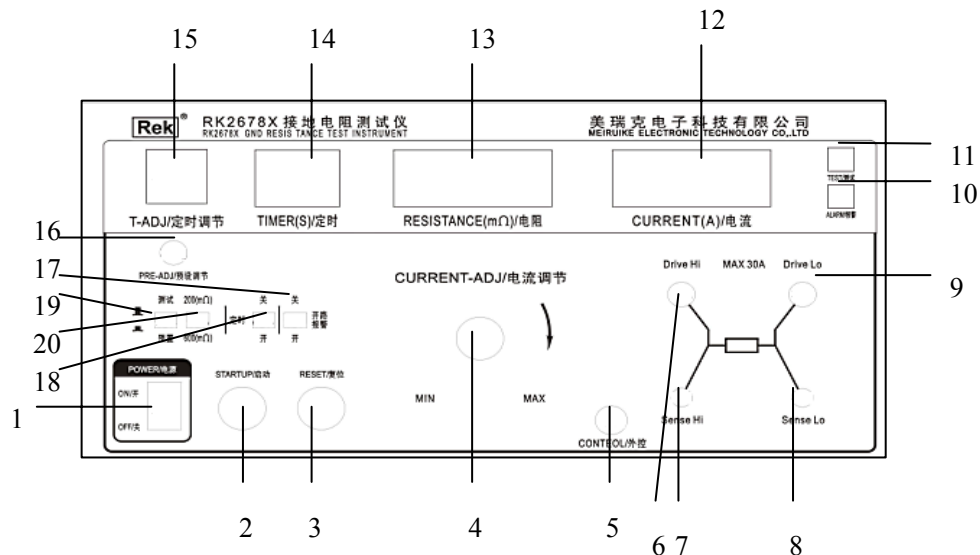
15 14 13 12

Rek® RK2678X 接地电阻测试仪 RK2678X GND RESIS TANCE TEST INSTRUMENT

美瑞克电子科技有限公司 MEIRUIKE ELECTRONIC TECHNOLOGY CO.,LTD

11
TEST/测试
10
ALARM/报警

T-ADJ/定时调节 TIMER(S)/定时 RESISTANCE(mΩ)/电阻 CURRENT(A)/电流

16
PRE-ADJ/预设调节
17
19
20
18

测试 200(mΩ) 定时 关 关 开路报警
预置 600(mΩ) 开 开

CURRENT-ADJ/电流调节

Drive Hi MAX 30A Drive Lo
9

POWER/电源
ON/开
OFF/关
1

STARTUP/启动 RESET/复位

MIN MAX

Sense Hi Sense Lo
CONTROL/外控

2 3 4 5 6 7 8